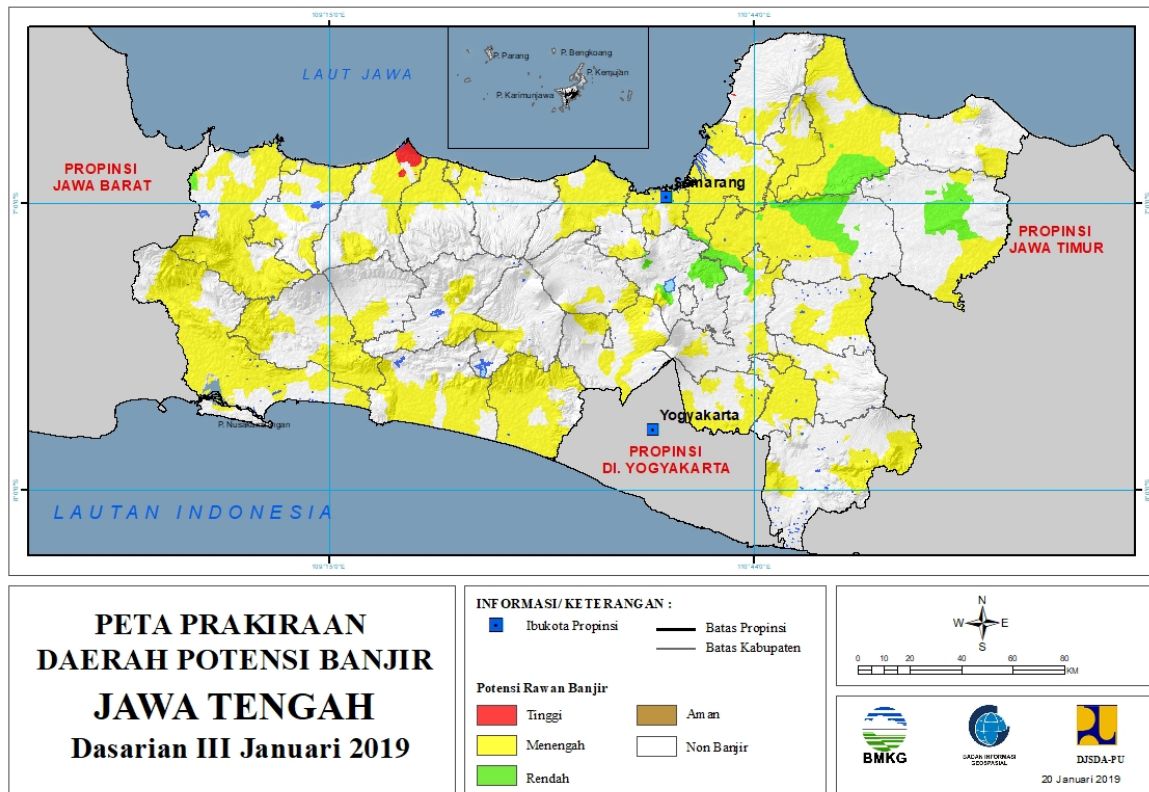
109°15'0"E
110°44'0"E

LAUT JAWA

P. Parang
P. Bengkoang
P. Kemujan
P. Karimunjawa

PROPINSI JAWA BARAT

Semarang

PROPINSI JAWA TIMUR

7°0'0"S

Yogyakarta

PROPINSI DI. YOGYAKARTA

P. Nusakambangan

8°0'0"S

LAUTAN INDONESIA

109°15'0"E
110°44'0"E

PETA PRAKIRAAN DAERAH POTENSI BANJIR
JAWA TENGAH
Dasarian III Januari 2019

INFORMASI/ KETERANGAN :
Ibukota Propinsi
Batas Propinsi
Batas Kabupaten

Potensi Rawan Banjir
Tinggi
Aman
Menengah
Non Banjir
Rendah

N
W
E
S
0 10 20 40 60 80 KM

BMKG
BADAN INFORMASI GEOSPASIAL
DJSDA-PU
20 Januari 2019